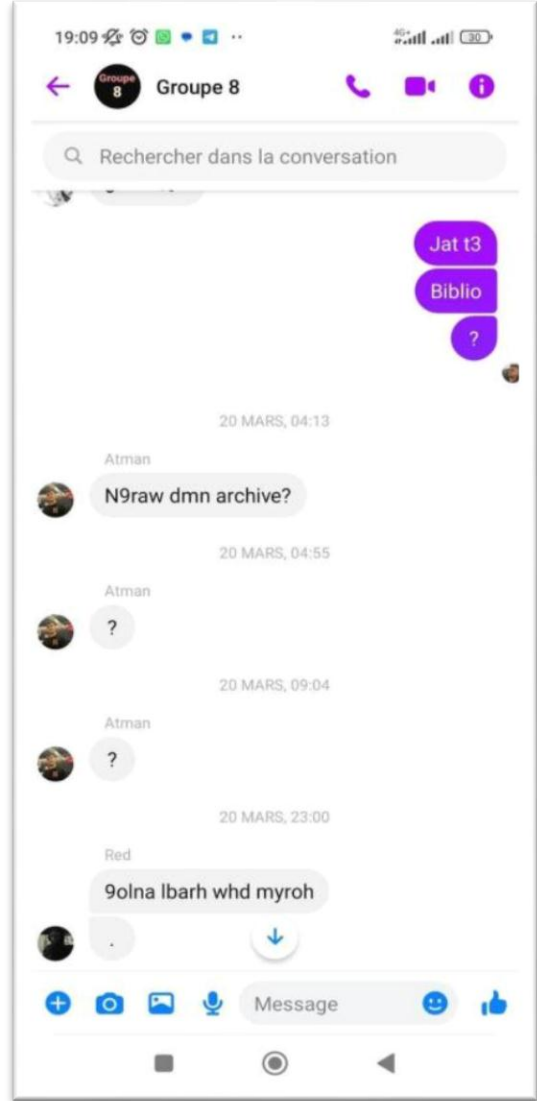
19:09

30

Groupe 8

Groupe 8

Rechercher dans la conversation

Jat t3

Biblio

?

20 MARS, 04:13

Atman

N9raw dmn archive?

20 MARS, 04:55

Atman

?

20 MARS, 09:04

Atman

?

20 MARS, 23:00

Red

9olna lbarh whd myroh

.

Message